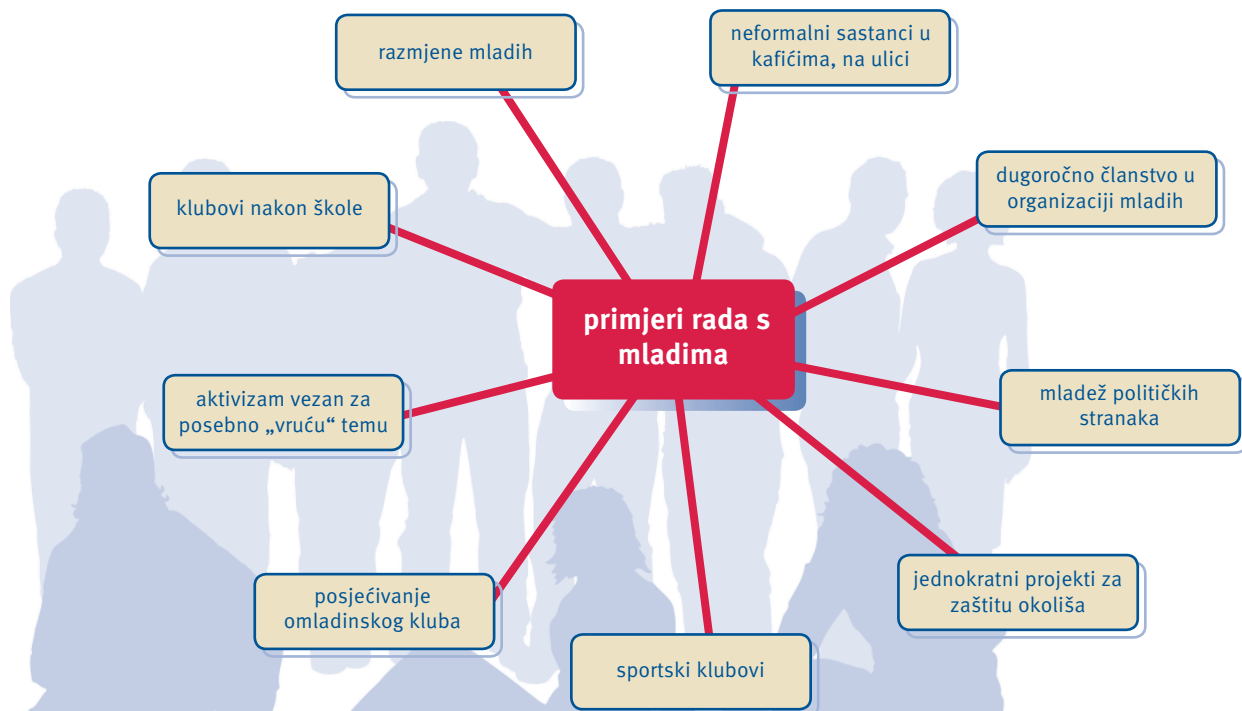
razmjene mladih

neformalni sastanci u kafićima, na ulici

klubovi nakon škole

dugoročno članstvo u organizaciji mladih

primjeri rada s mladima

aktivizam vezan za posebno „vruću“ temu

mladež političkih stranaka

jednokratni projekti za zaštitu okoliša

posjećivanje omladinskog kluba

sportski klubovi